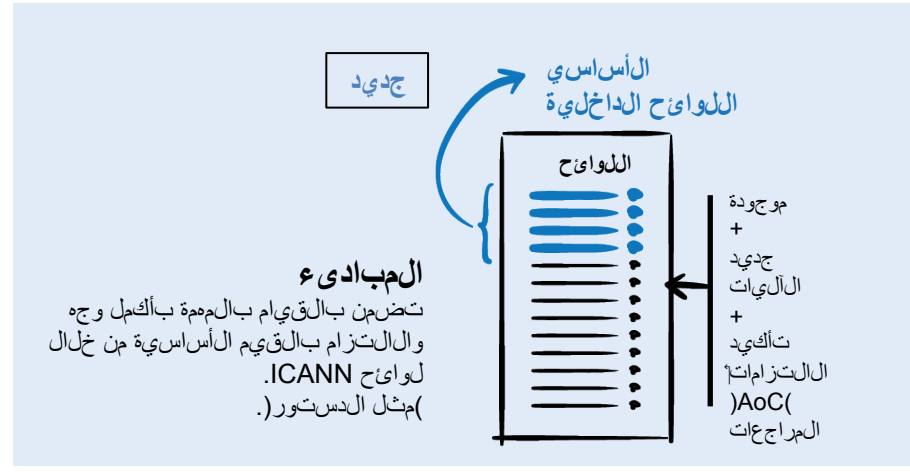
جديد

الأساسي
اللوائح الداخلية

اللوائح

موجودة
+
جديد
الآليات
+
تأكيد
الالتزامات
)AoC(
المراجعات

المبادىء
تضمن بالقيام بالمهمة بأكمل وجه والالتزام بالقيم الأساسية من خلال لوائح ICANN.
)مثل الدستور(.